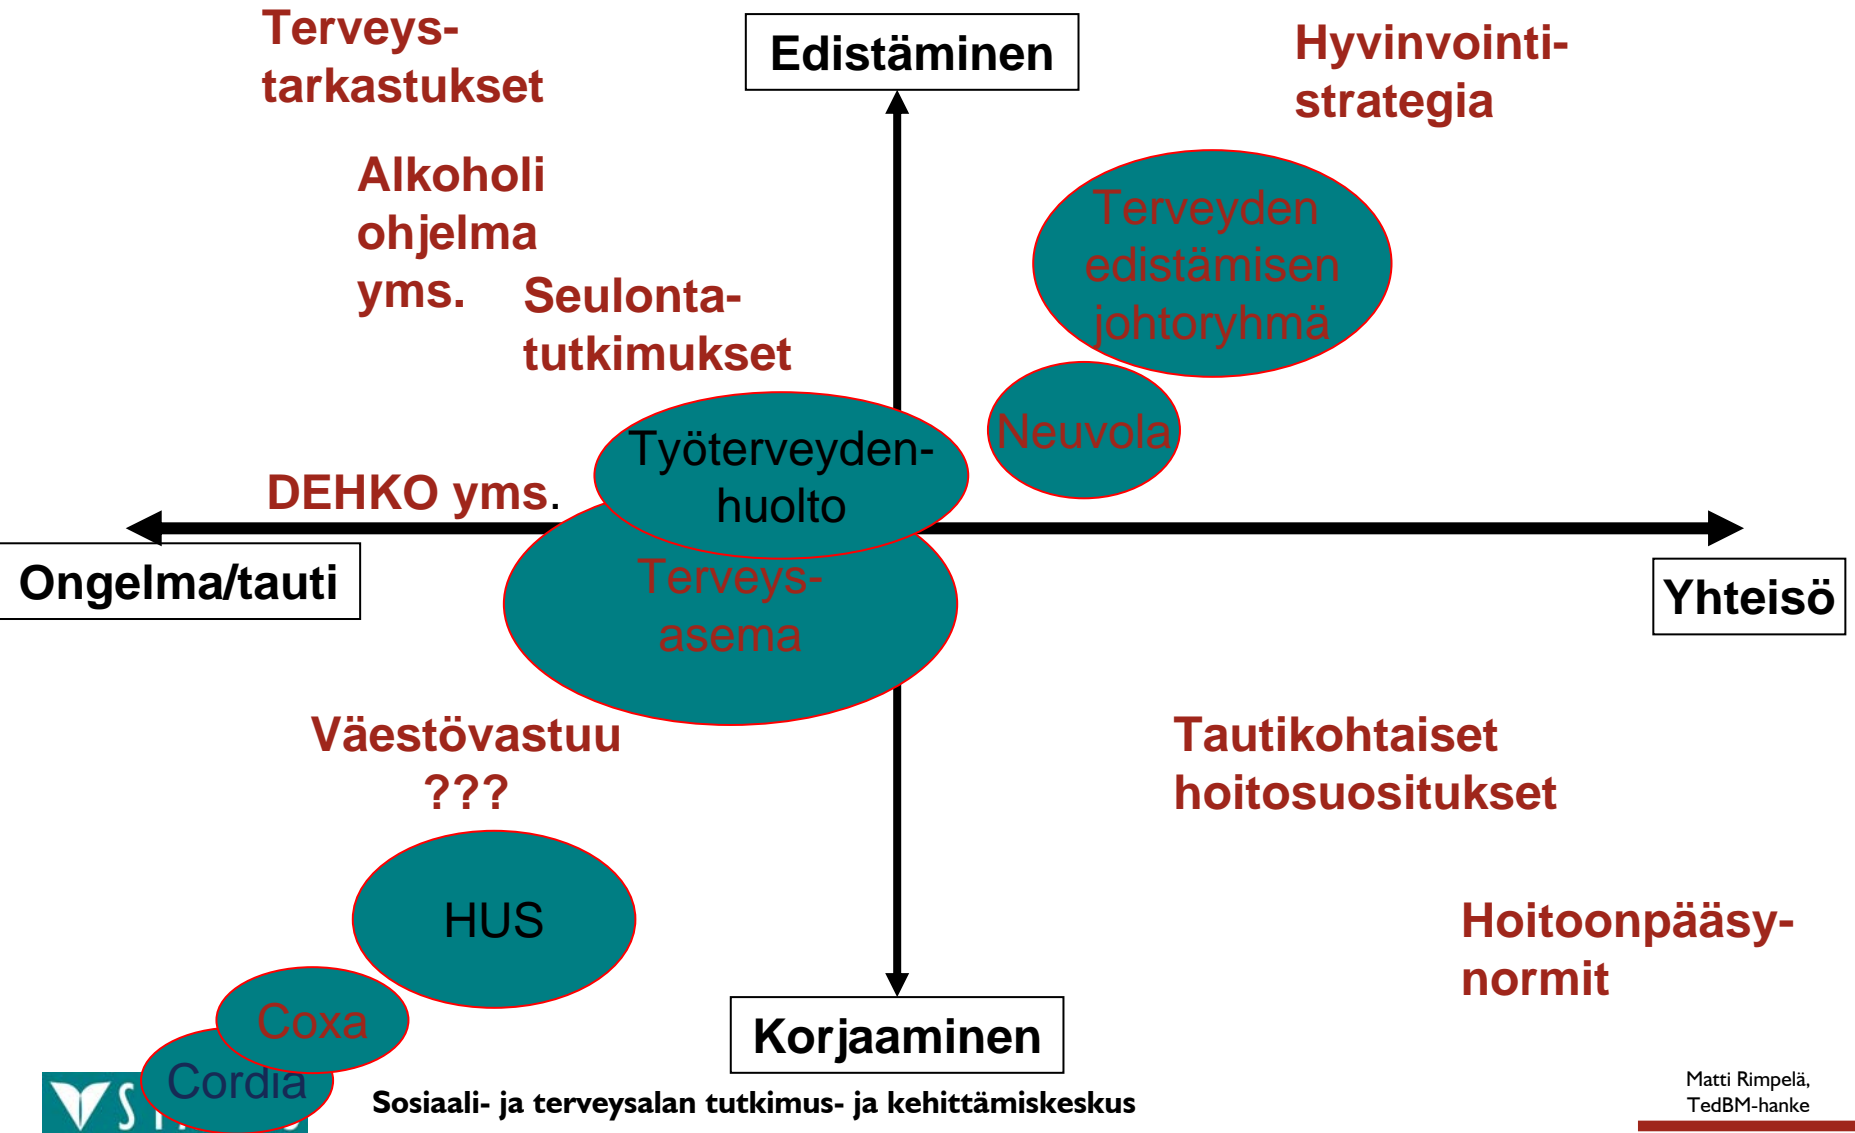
Terveys-tarkastukset

Edistäminen

Hyvinvointi-strategia

Alkoholi ohjelma yms.

Seulonta-tutkimukset

Terveyden edistämisen johtoryhmä

Neuvola

Työterveyden-huolto

DEHKO yms.

Ongelma/tauti

Terveys-asema

Yhteisö

Väestövastuu ???

Tautikohtaiset hoitosuositukset

HUS

Hoitoonpääsy-normit

Coxa

Cordia

Korjaaminen

VS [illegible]

Sosiaali- ja terveysalan tutkimus- ja kehittämiskeskus

Matti Rimpelä, TedBM-hanke